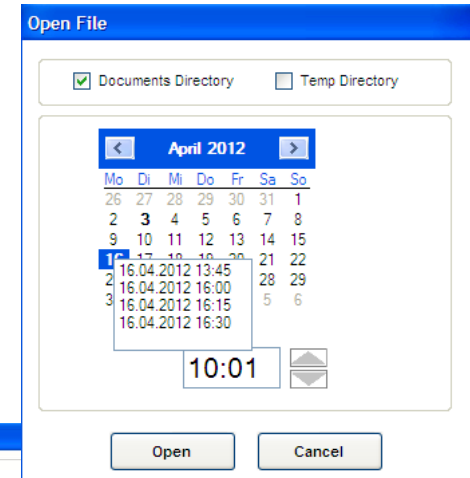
Open File

Documents Directory
Temp Directory

April 2012

| Mo | Di | Mi | Do | Fr | Sa | So |
|---|---|---|---|---|---|---|
| 26 | 27 | 28 | 29 | 30 | 31 | 1 |
| 2 | 3 | 4 | 5 | 6 | 7 | 8 |
| 9 | 10 | 11 | 12 | 13 | 14 | 15 |
| 16 | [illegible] | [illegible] | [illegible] | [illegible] | 21 | 22 |
| 2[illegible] | | | | | 28 | 29 |
| 3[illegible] | | | | 5 | 6 | |

16.04.2012 13:45
16.04.2012 16:00
16.04.2012 16:15
16.04.2012 16:30

10:01

Open
Cancel